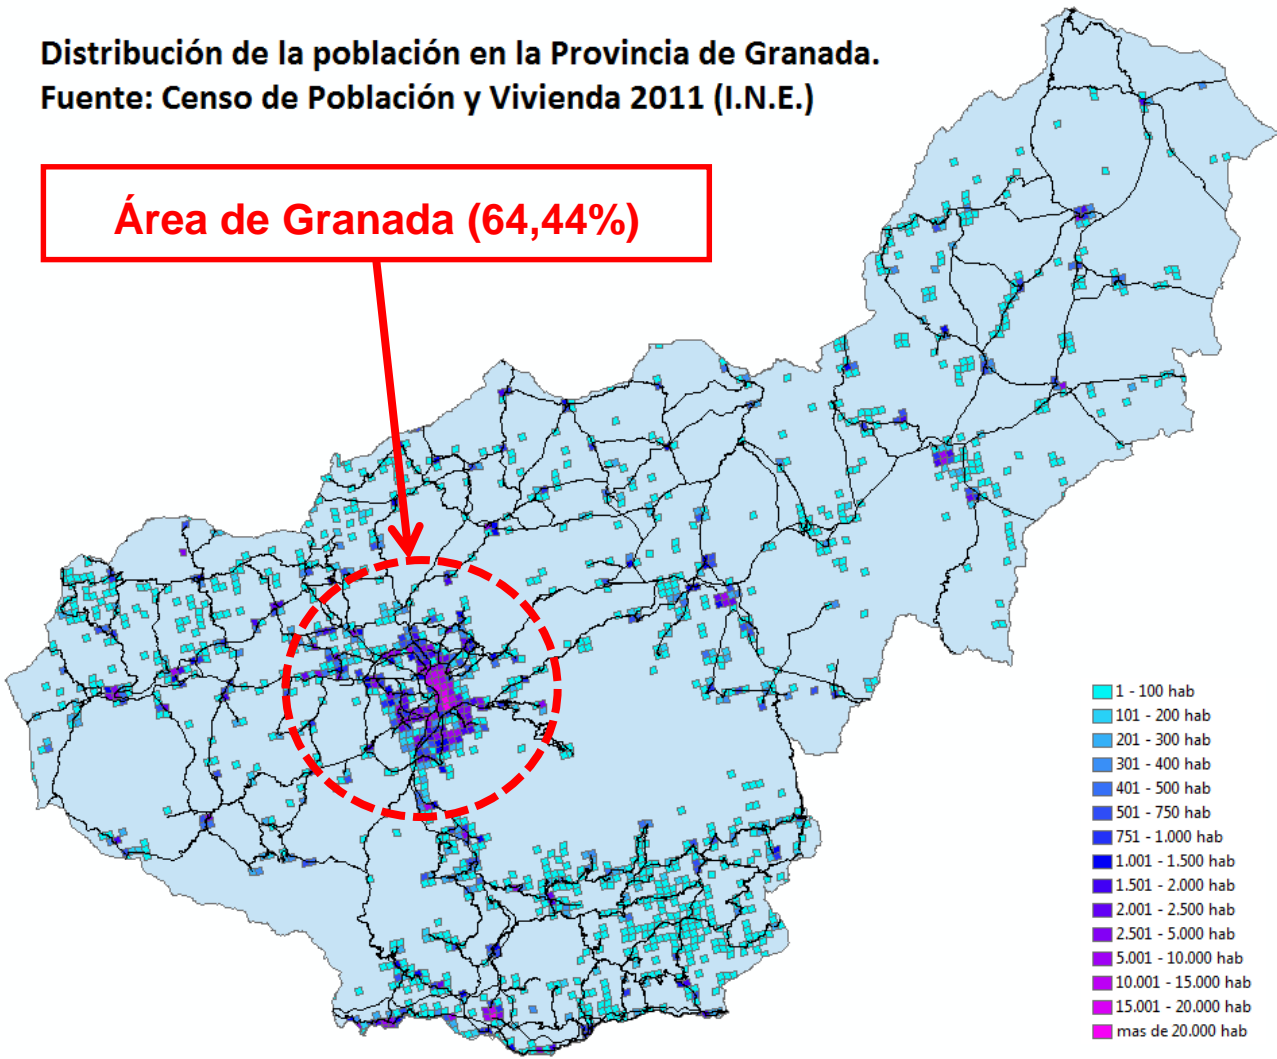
Distribución de la población en la Provincia de Granada.
Fuente: Censo de Población y Vivienda 2011 (I.N.E.)

Área de Granada (64,44%)

1 - 100 hab
101 - 200 hab
201 - 300 hab
301 - 400 hab
401 - 500 hab
501 - 750 hab
751 - 1.000 hab
1.001 - 1.500 hab
1.501 - 2.000 hab
2.001 - 2.500 hab
2.501 - 5.000 hab
5.001 - 10.000 hab
10.001 - 15.000 hab
15.001 - 20.000 hab
mas de 20.000 hab